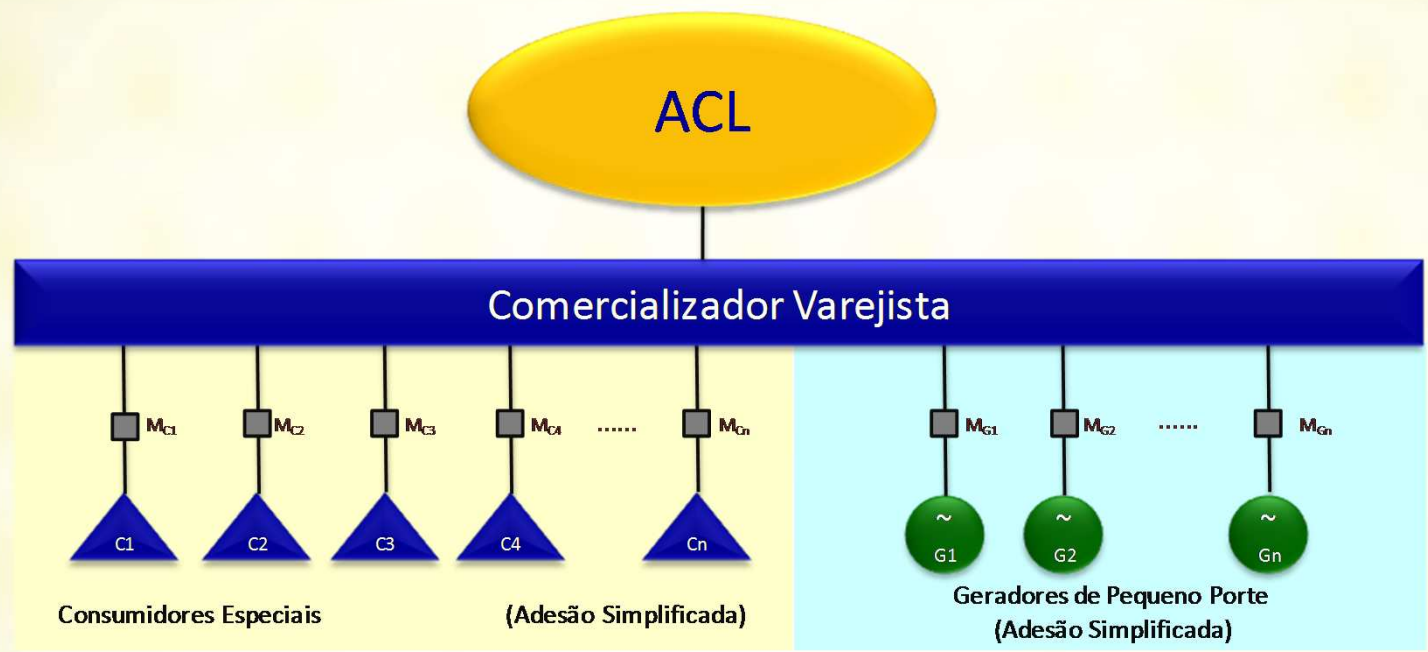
ACL

Comercializador Varejista

$M_{C1}$ $M_{C2}$ $M_{C3}$ $M_{C4}$ ...... $M_{Cn}$

C1 C2 C3 C4 Cn

Consumidores Especiais (Adesão Simplificada)

$M_{G1}$ $M_{G2}$ ...... $M_{Gn}$

~ G1 ~ G2 ~ Gn

Geradores de Pequeno Porte (Adesão Simplificada)